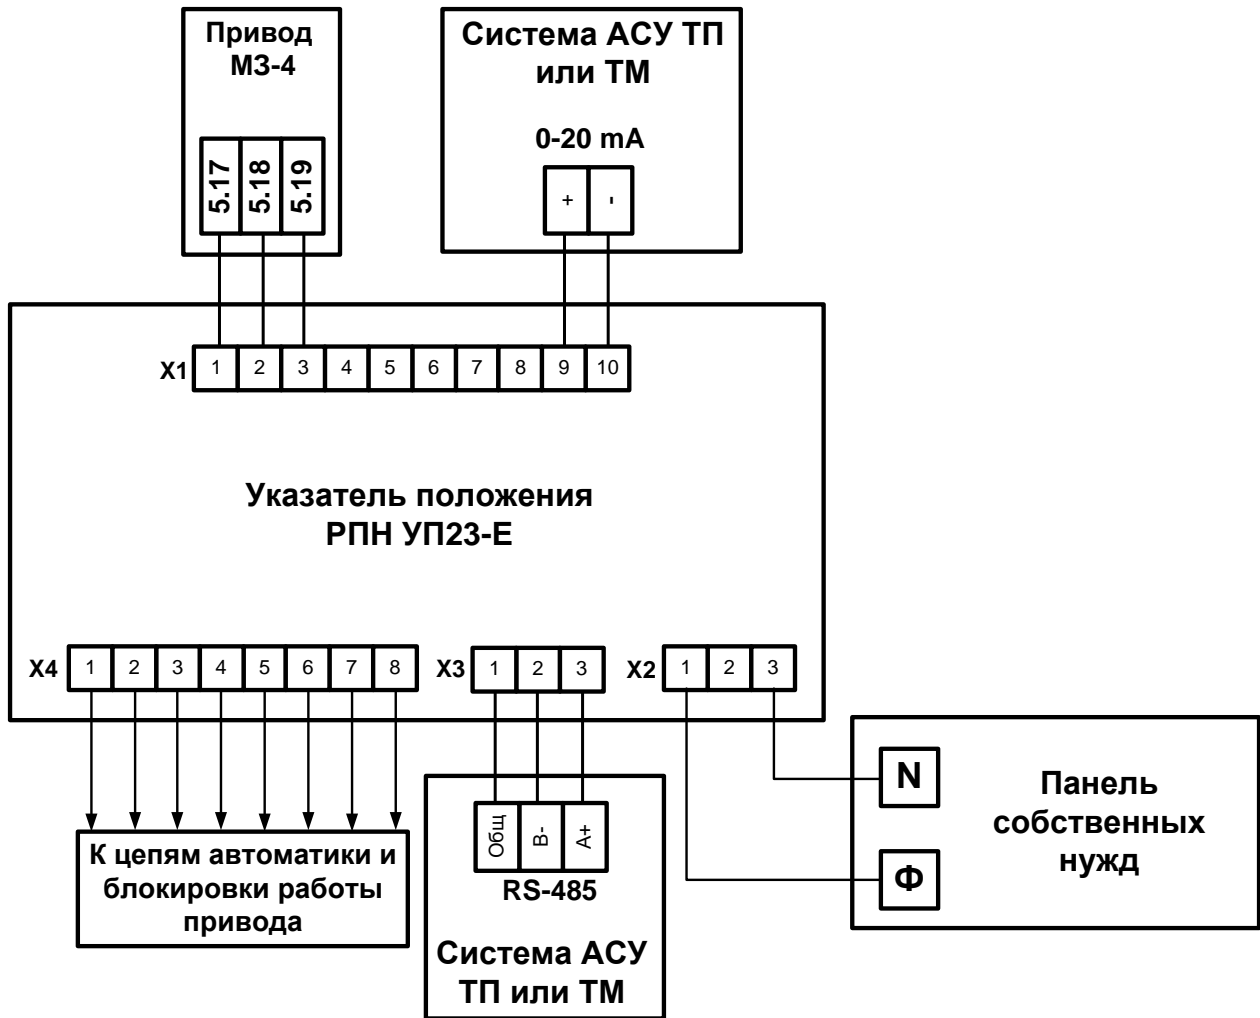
Привод МЗ-4

5.17 5.18 5.19

Система АСУ ТП или ТМ

0-20 mA

+ -

X1 1 2 3 4 5 6 7 8 9 10

Указатель положения РПН УП23-Е

X4 1 2 3 4 5 6 7 8

X3 1 2 3

X2 1 2 3

К цепям автоматики и блокировки работы привода

Общ B- A+

RS-485

Система АСУ ТП или ТМ

N

Ф

Панель собственных нужд